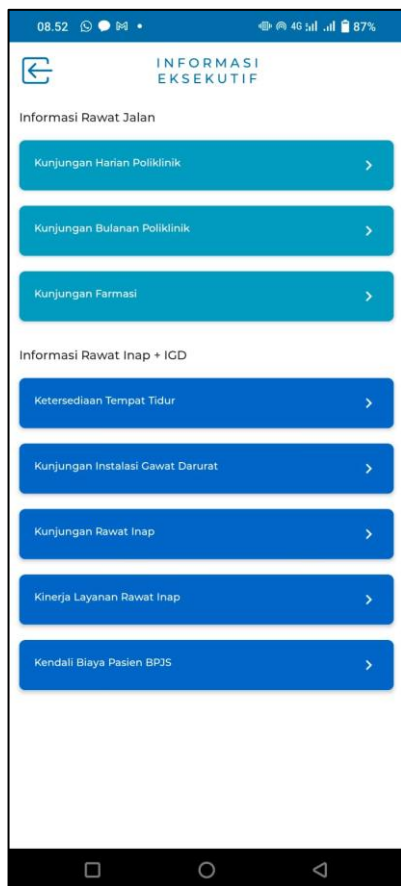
08.52 87%

INFORMASI EKSEKUTIF

Informasi Rawat Jalan

Kunjungan Harian Poliklinik >

Kunjungan Bulanan Poliklinik >

Kunjungan Farmasi >

Informasi Rawat Inap + IGD

Ketersediaan Tempat Tidur >

Kunjungan Instalasi Gawat Darurat >

Kunjungan Rawat Inap >

Kinerja Layanan Rawat Inap >

Kendali Biaya Pasien BPJS >